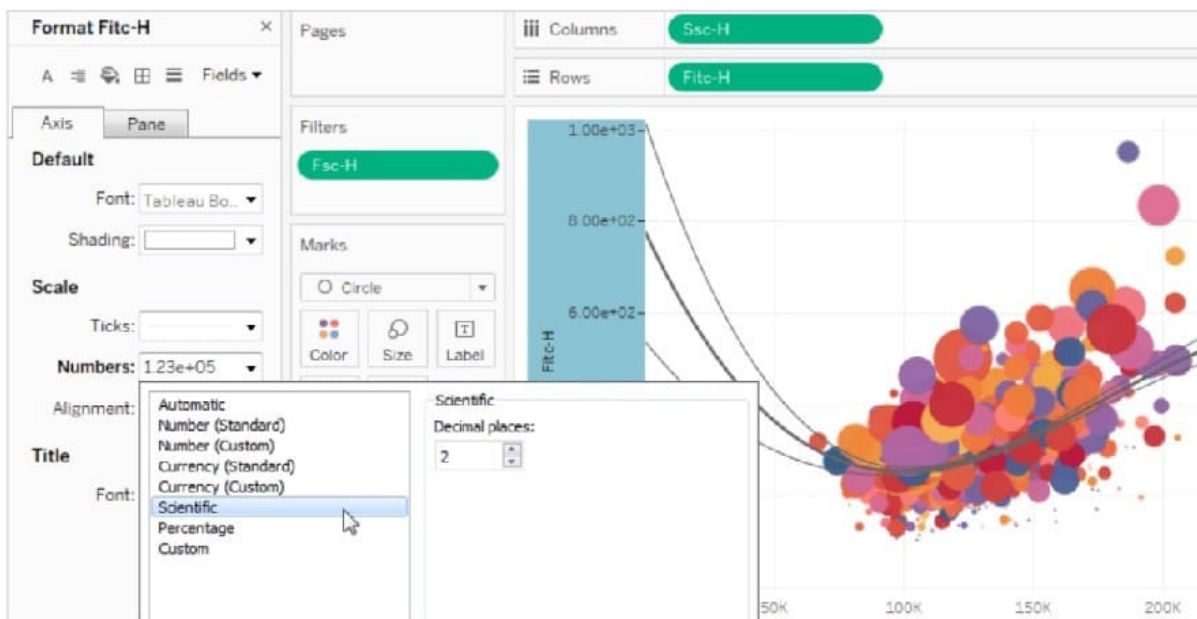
Format Fitc-H ×

A Fields ▾

Axis Pane

Default

Font: Tableau Bo.. ▾

Shading: ▾

Scale

Ticks: ▾

Numbers: 1.23e+05 ▾

Alignment:

Title

Font:

Automatic
Number (Standard)
Number (Custom)
Currency (Standard)
Currency (Custom)
Scientific
Percentage
Custom

Scientific
Decimal places:
2

Pages

Filters

Fsc-H

Marks

Circle ▾

Color Size Label

Columns Ssc-H

Rows Fitc-H

Fitc-H

1.00e+03
8.00e+02
6.00e+02

50K 100K 150K 200K